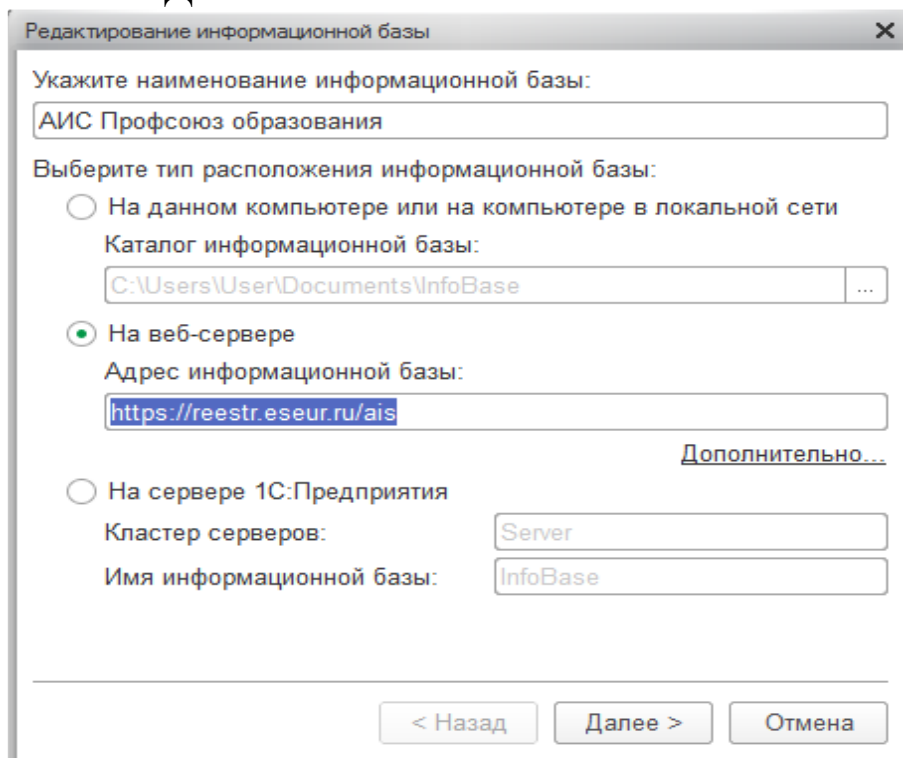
Редактирование информационной базы

Укажите наименование информационной базы:

АИС Профсоюз образования

Выберите тип расположения информационной базы:

На данном компьютере или на компьютере в локальной сети

Каталог информационной базы:

C:\Users\User\Documents\InfoBase

...

На веб-сервере

Адрес информационной базы:

https://reestr.eseur.ru/ais

Дополнительно...

На сервере 1С:Предприятия

Кластер серверов: Server

Имя информационной базы: InfoBase

< Назад

Далее >

Отмена